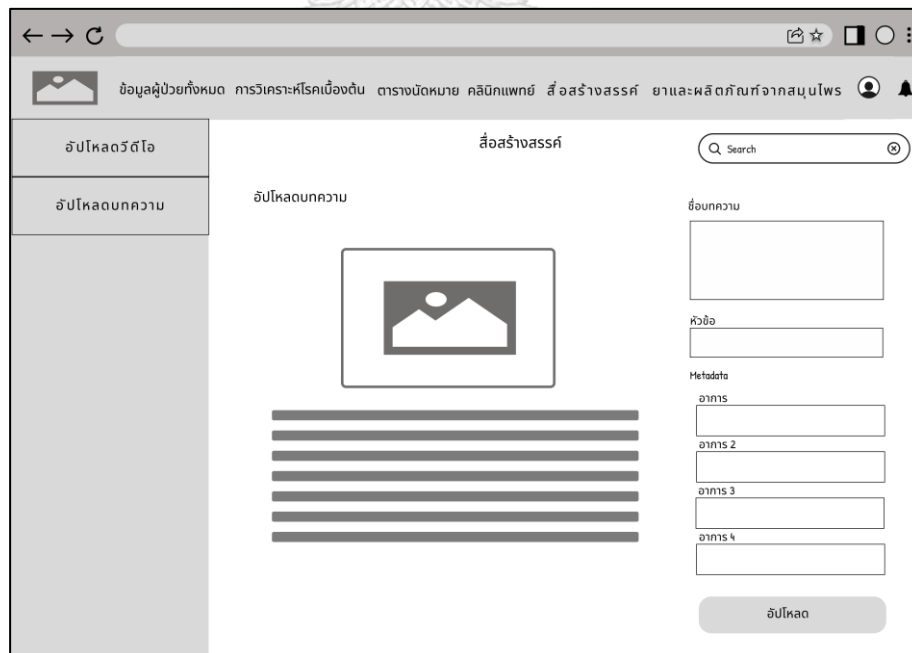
← → C

ข้อมูลผู้ป่วยทั้งหมด การวิเคราะห์โรคเบื้องต้น ตารางนัดหมาย คลินิกแพทย์ สื่อสร้างสรรค์ ยาและผลิตภัณฑ์จากสมุนไพร

อัปโหลดวีดีโอ

อัปโหลดบทความ

สื่อสร้างสรรค์

Search

อัปโหลดบทความ

ชื่อบทความ

หัวข้อ

Metadata

อาการ

อาการ 2

อาการ 3

อาการ 4

อัปโหลด